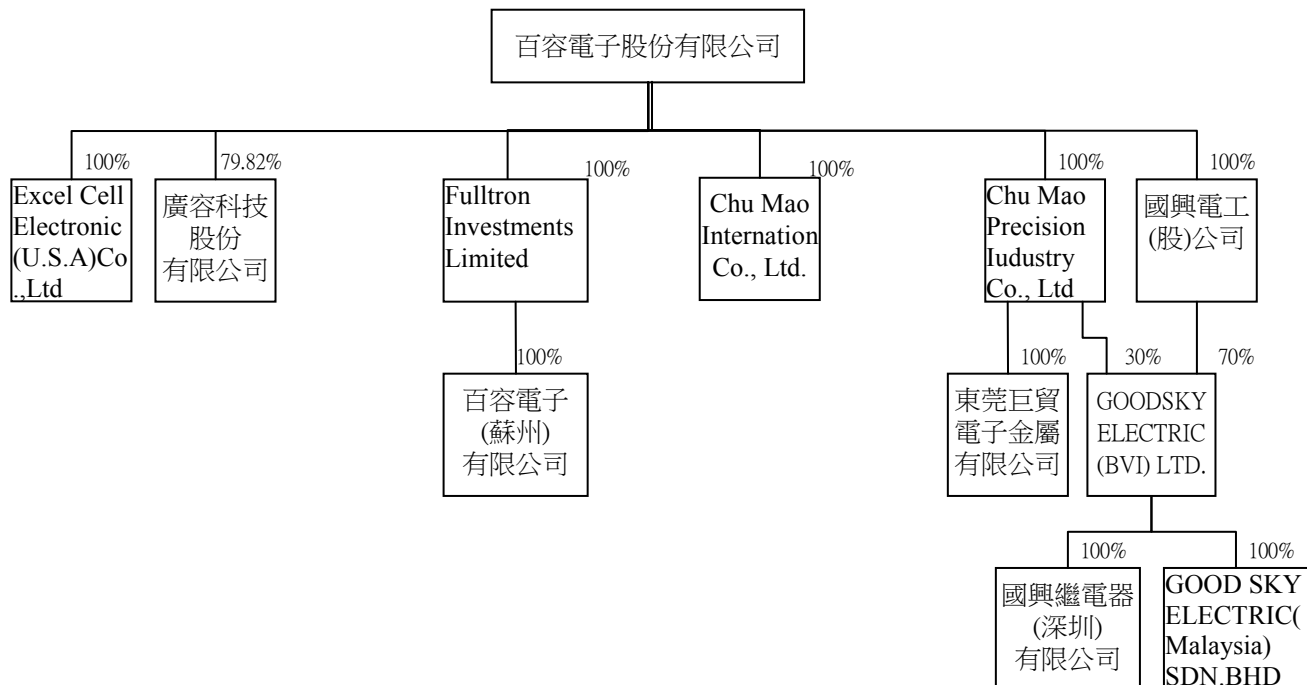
百容電子股份有限公司

100%

Excel Cell Electronic (U.S.A)Co.,Ltd

79.82%

廣容科技股份有限公司

100%

Fulltron Investments Limited

100%

百容電子(蘇州)有限公司

100%

Chu Mao Internation Co., Ltd.

100%

Chu Mao Precision Iudustry Co., Ltd

100%

東莞巨貿電子金屬有限公司

30%

100%

國興電工(股)公司

70%

GOODSKY ELECTRIC (BVI) LTD.

100%

國興繼電器(深圳)有限公司

100%

GOOD SKY ELECTRIC( Malaysia) SDN.BHD